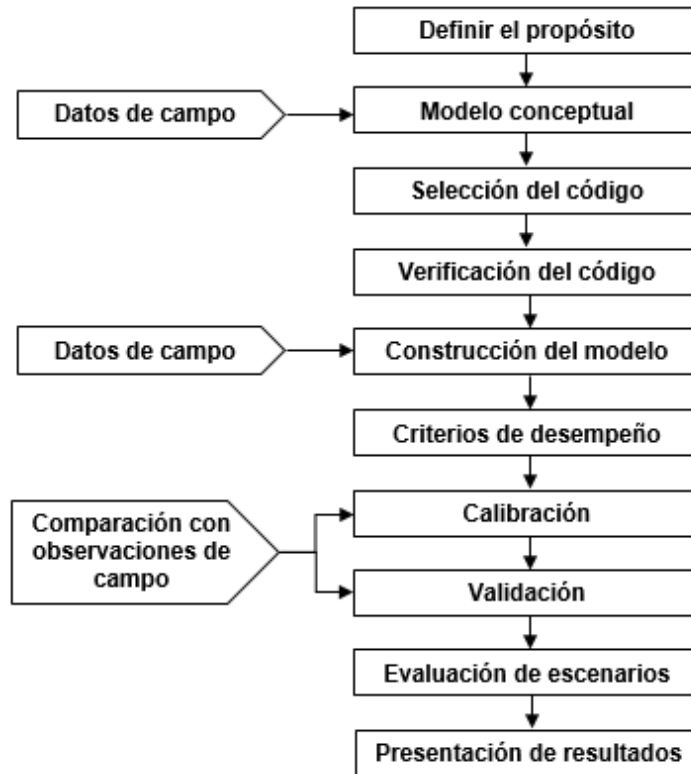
Definir el propósito

Datos de campo

Modelo conceptual

Selección del código

Verificación del código

Datos de campo

Construcción del modelo

Criterios de desempeño

Comparación con observaciones de campo

Calibración

Validación

Evaluación de escenarios

Presentación de resultados